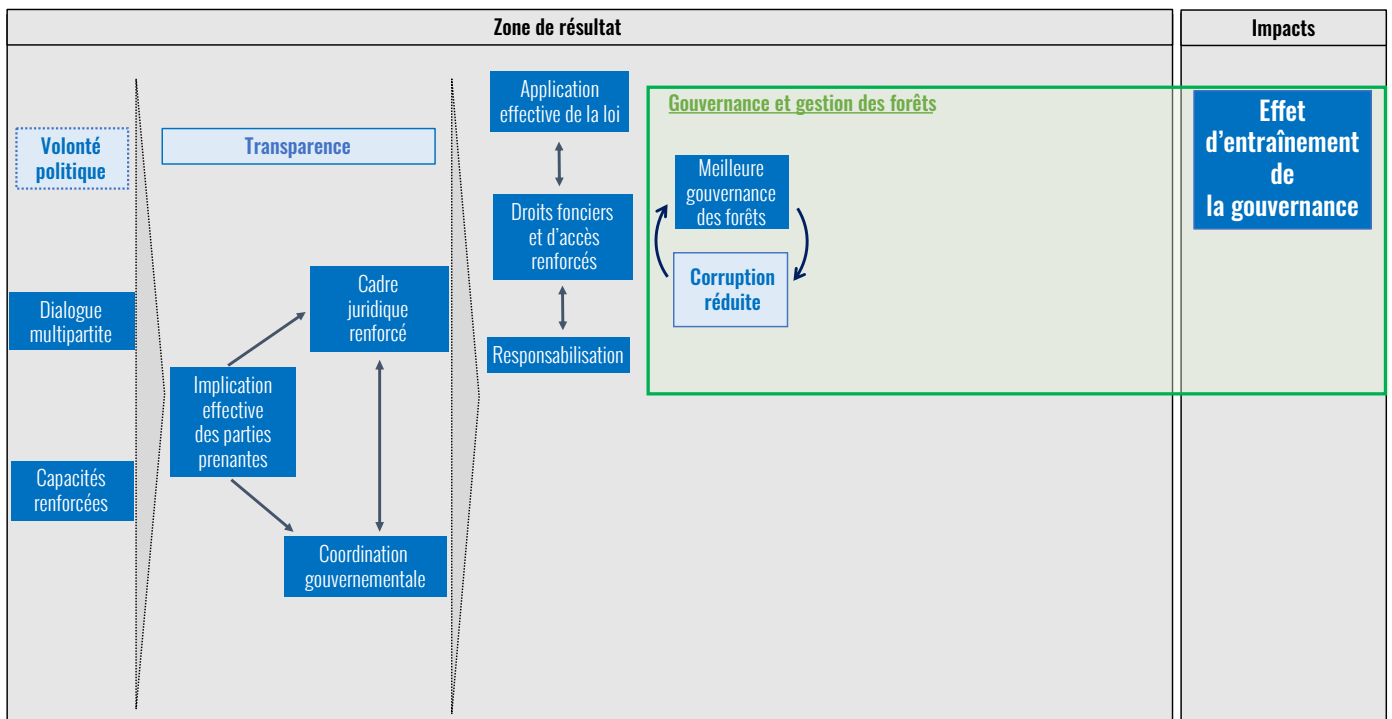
Zone de résultat

Impacts

Volonté politique

Dialogue multipartite

Capacités renforcées

Transparence

Implication effective des parties prenantes

Cadre juridique renforcé

Coordination gouvernementale

Application effective de la loi

Droits fonciers et d'accès renforcés

Responsabilisation

Gouvernance et gestion des forêts

Meilleure gouvernance des forêts

Corruption réduite

Effet d'entraînement de la gouvernance